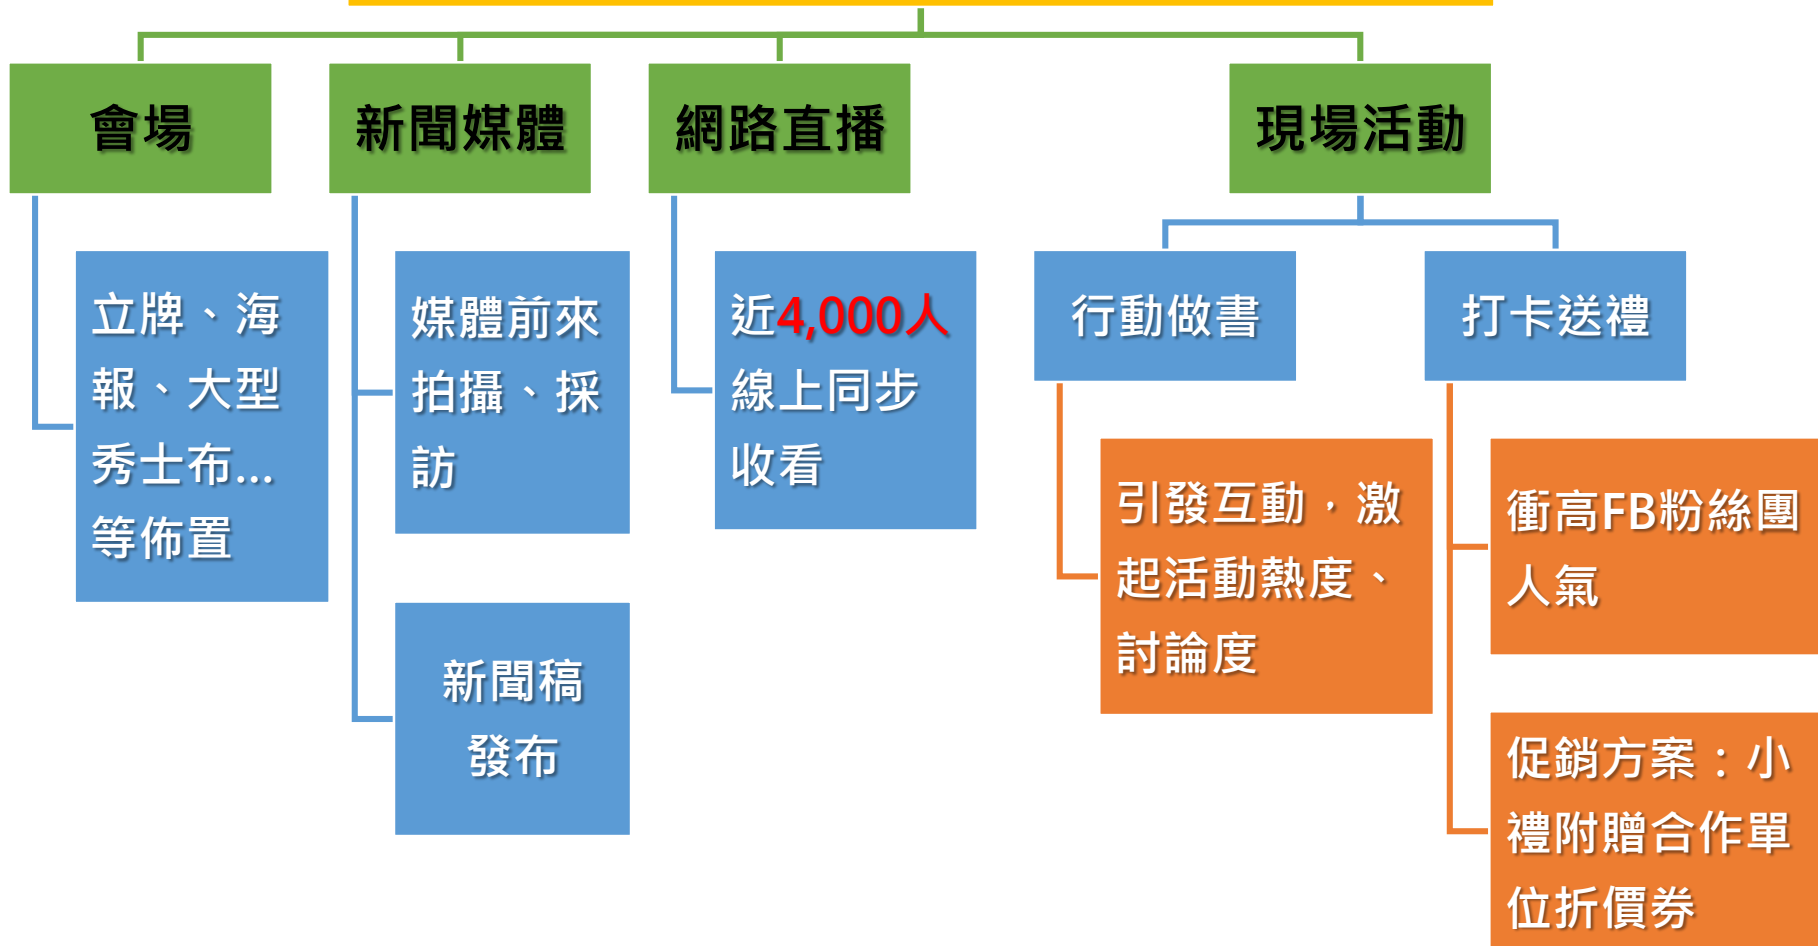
會場

新聞媒體

網路直播

現場活動

立牌、海報、大型秀士布...等佈置

媒體前來拍攝、採訪

新聞稿發布

近4,000人線上同步收看

行動做書

打卡送禮

引發互動，激起活動熱度、討論度

衝高FB粉絲團人氣

促銷方案：小禮附贈合作單位折價券